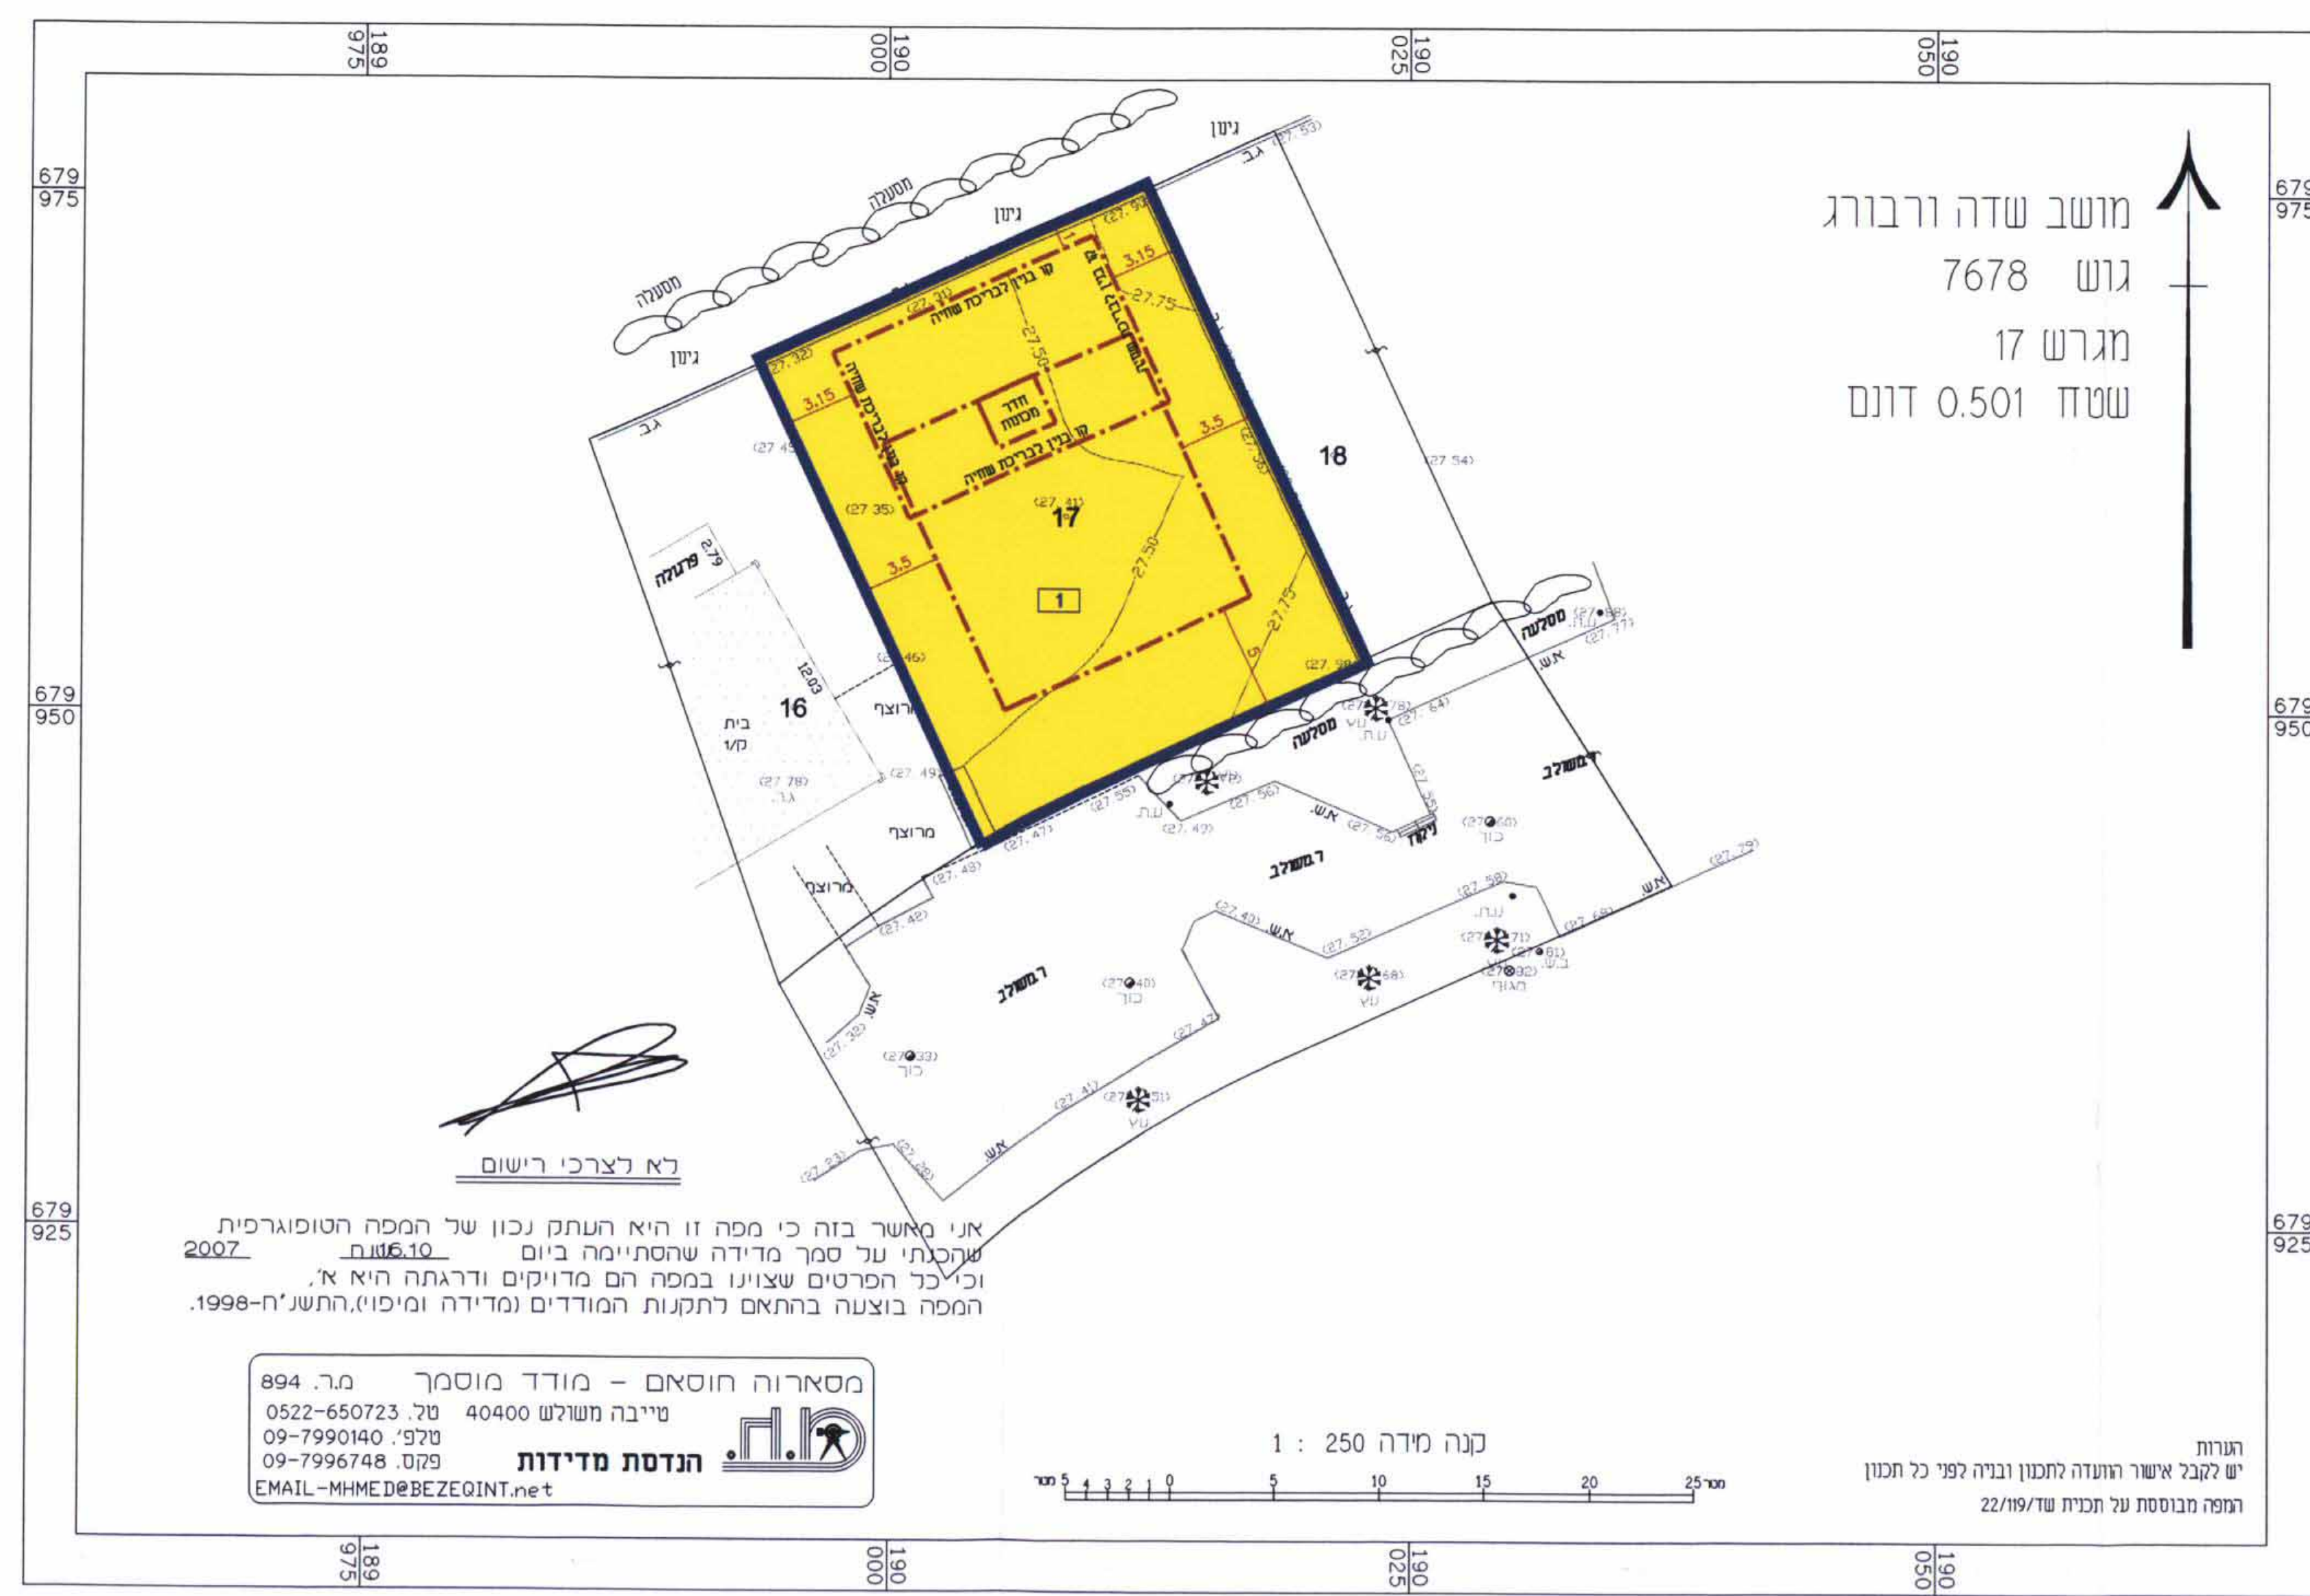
189 975
190 000
190 025
190 050

679 975
679 950
679 925

מושב שדה ורבורג
גוש 7678
מגרש 17
שטח 0.501 דונם

גינון
ג.ב
(27.53)
מסעלה
גינון
(27.59)
מסעלה
גינון
(27.32)
3.15
3.15
27.75
27.50
קו בניין לבריכת שחיה
קו בניין לבריכת שחיה
קו בניין לבריכת שחיה
קו בניין לבריכת שחיה
קו בניין לבריכת שחיה
חדר מכונות
3.5
3.5
ג.ב
(27.49)
(27.35)
(27.41)
17
18
(27.54)
פרגולה
2.79
1
27.50
27.75
5
(27.46)
12.03
(27.58)
מסלעה
א.ש
16
בית
ק/1
מרוצף
(27.78)
(27.64)
עץ
ע.ח
מסלעה
(27.49)
(27.78)
ג.ג
(27.55)
(27.56)
(27.47)
ע.ח
א.ש
(27.55)
(27.60)
כוך
מדרגות
ר.משולב
מרוצף
(27.47)
(27.48)
מרוצף
(27.42)
(27.40)
א.ש
(27.52)
(27.58)
ע.ח
(27.71)
(27.61)
ב.ש
(27.82)
תאורה
(27.68)
א.ש
(27.79)
(27.58)
עץ
ר.משולב
(27.40)
כוך
(27.47)
א.ש
(27.32)
(27.33)
כוך
(27.41)
(27.51)
עץ
א.ש
(27.23)
(27.20)

לא לצרכי רישום

אני מאשר בזה כי מפה זו היא העתק נכון של המפה הטופוגרפית שהכנתי על סמך מדידה שהסתיימה ביום 16.10 2007
וכי כל הפרטים שצוינו במפה הם מדויקים ודרגתה היא א',
המפה בוצעה בהתאם לתקנות המודדים (מדידה ומיפוי),התשנ"ח-1998.

מסארוה חוסאם - מודד מוסמך מ.ר. 894
טייבה משולש 40400 טל. 0522-650723
טלפ'. 09-7990140
פקס. 09-7996748
הנדסת מדידות
EMAIL-MHMED@BEZEQINT.net

קנה מידה 1 : 250
5 4 3 2 1 0 5 10 15 20 25 מטר

הערות
יש לקבל אישור הוועדה לתכנון ובניה לפני כל תכנון
המפה מבוססת על תכנית שד/22/119